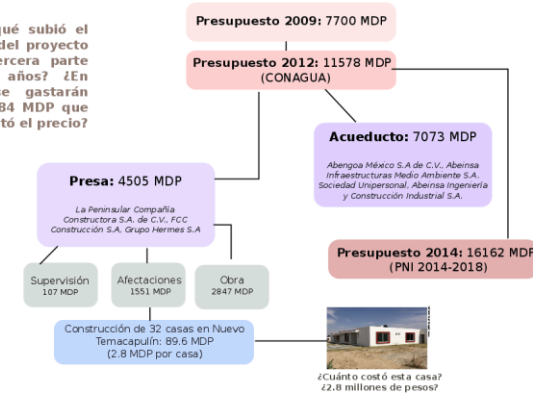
qué subió el del proyecto tercera parte años? ¿En e gastarán 84 MDP que tó el precio?

Presupuesto 2009: 7700 MDP

Presupuesto 2012: 11578 MDP (CONAGUA)

Acueducto: 7073 MDP

Abengoa México S.A de C.V., Abeinsa Infraestructuras Medio Ambiente S.A. Sociedad Unipersonal, Abeinsa Ingeniería y Construcción Industrial S.A.

Presa: 4505 MDP

La Peninsular Compañía Constructora S.A. de C.V., FCC Construcción S.A. Grupo Hermes S.A

Presupuesto 2014: 16162 MDP (PNI 2014-2018)

Supervisión 107 MDP

Afectaciones 1551 MDP

Obra 2847 MDP

Construcción de 32 casas en Nuevo Temacapulín: 89.6 MDP (2.8 MDP por casa)

¿Cuánto costó esta casa? ¿2.8 millones de pesos?